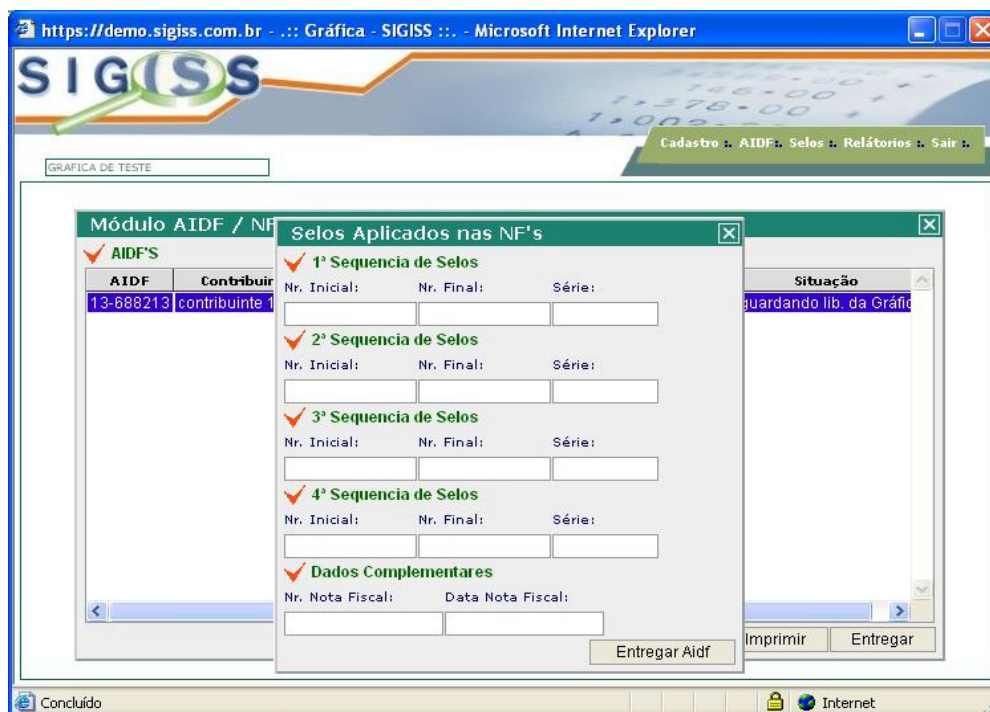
https://demo.sigiss.com.br - .:: Gráfica - SIGISS ::. - Microsoft Internet Explorer

SIGISS

Cadastro :. AIDF :. Selos :. Relátorios :. Sair :.

GRAFICA DE TESTE

Módulo AIDF / NF

AIDF'S

| AIDF | Contribuir | Situação |
|---|---|---|
| 13-688213 | contribuinte 1 | guardando lib. da Gráfic |

Imprimir
Entregar

Selos Aplicados nas NF's

1ª Sequencia de Selos
Nr. Inicial: Nr. Final: Série:

2ª Sequencia de Selos
Nr. Inicial: Nr. Final: Série:

3ª Sequencia de Selos
Nr. Inicial: Nr. Final: Série:

4ª Sequencia de Selos
Nr. Inicial: Nr. Final: Série:

Dados Complementares
Nr. Nota Fiscal: Data Nota Fiscal:

Entregar Aidf

Concluído
Internet